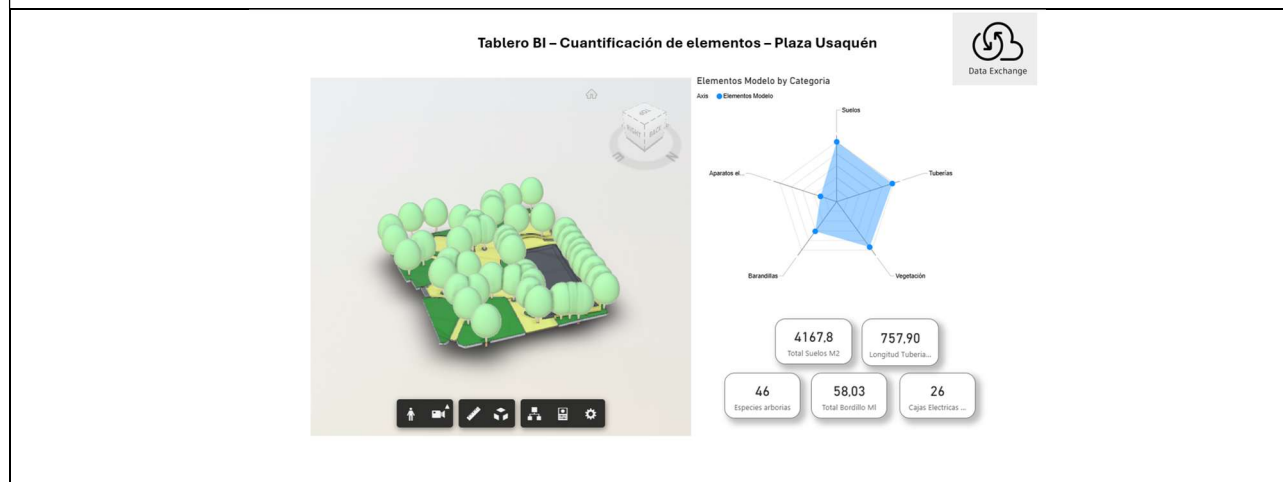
Tablero BI – Cuantificación de elementos – Plaza Usaquén

Data Exchange

RIGHT BACK

Elementos Modelo by Categoria

Axis ● Elementos Modelo

Suelos

Tuberías

Vegetación

Barandillas

Aparatos el...

4167,8
Total Suelos M2

757,90
Longitud Tuberia...

46
Especies arborias

58,03
Total Bordillo Ml

26
Cajas Electricas ...